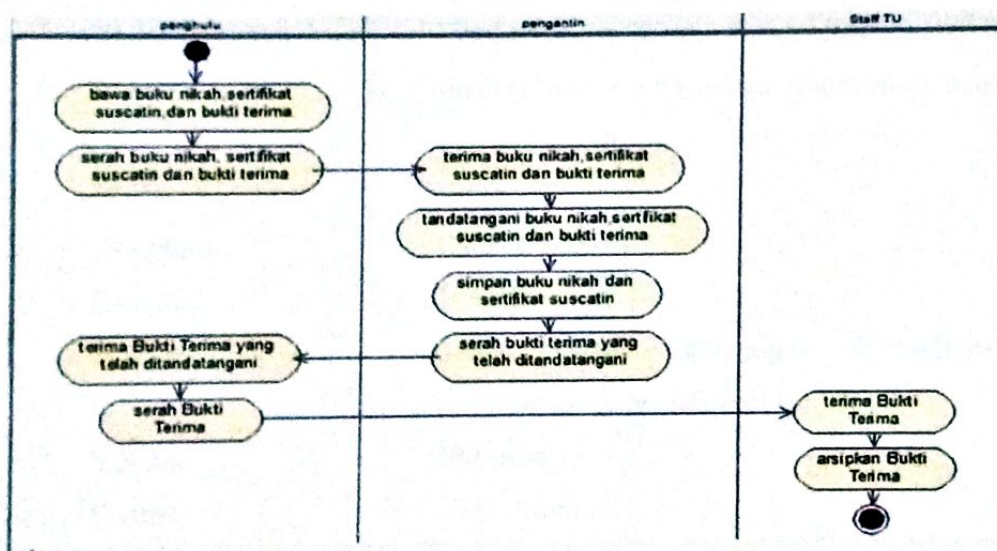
penghulu

pengantin

Staff TU

bawa buku nikah,sertifikat suscatin,dan bukti terima

serah buku nikah, sertifikat suscatin dan bukti terima

terima buku nikah,sertifikat suscatin dan bukti terima

tandatangani buku nikah,sertfikat suscatin dan bukti terima

simpan buku nikah dan sertifikat suscatin

serah bukti terima yang telah ditandatangani

terima Bukti Terima yang telah ditandatangani

serah Bukti Terima

terima Bukti Terima

arsipkan Bukti Terima